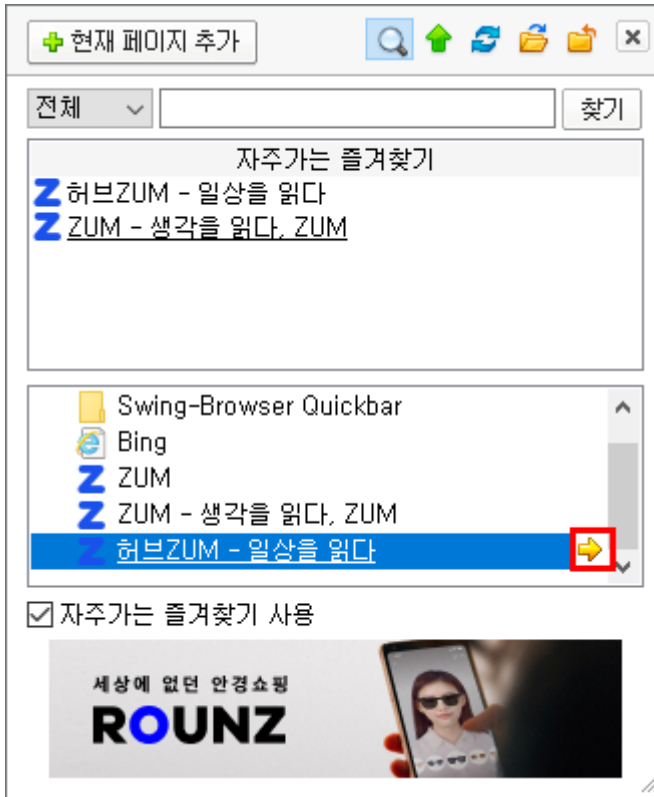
현재 페이지 추가

전체
찾기

자주가는 즐겨찾기
허브ZUM - 일상을 읽다
ZUM - 생각을 읽다, ZUM

Swing-Browser Quickbar
Bing
ZUM
ZUM - 생각을 읽다, ZUM
허브ZUM - 일상을 읽다

☑ 자주가는 즐겨찾기 사용

세상에 없던 안경쇼핑
ROUNZ